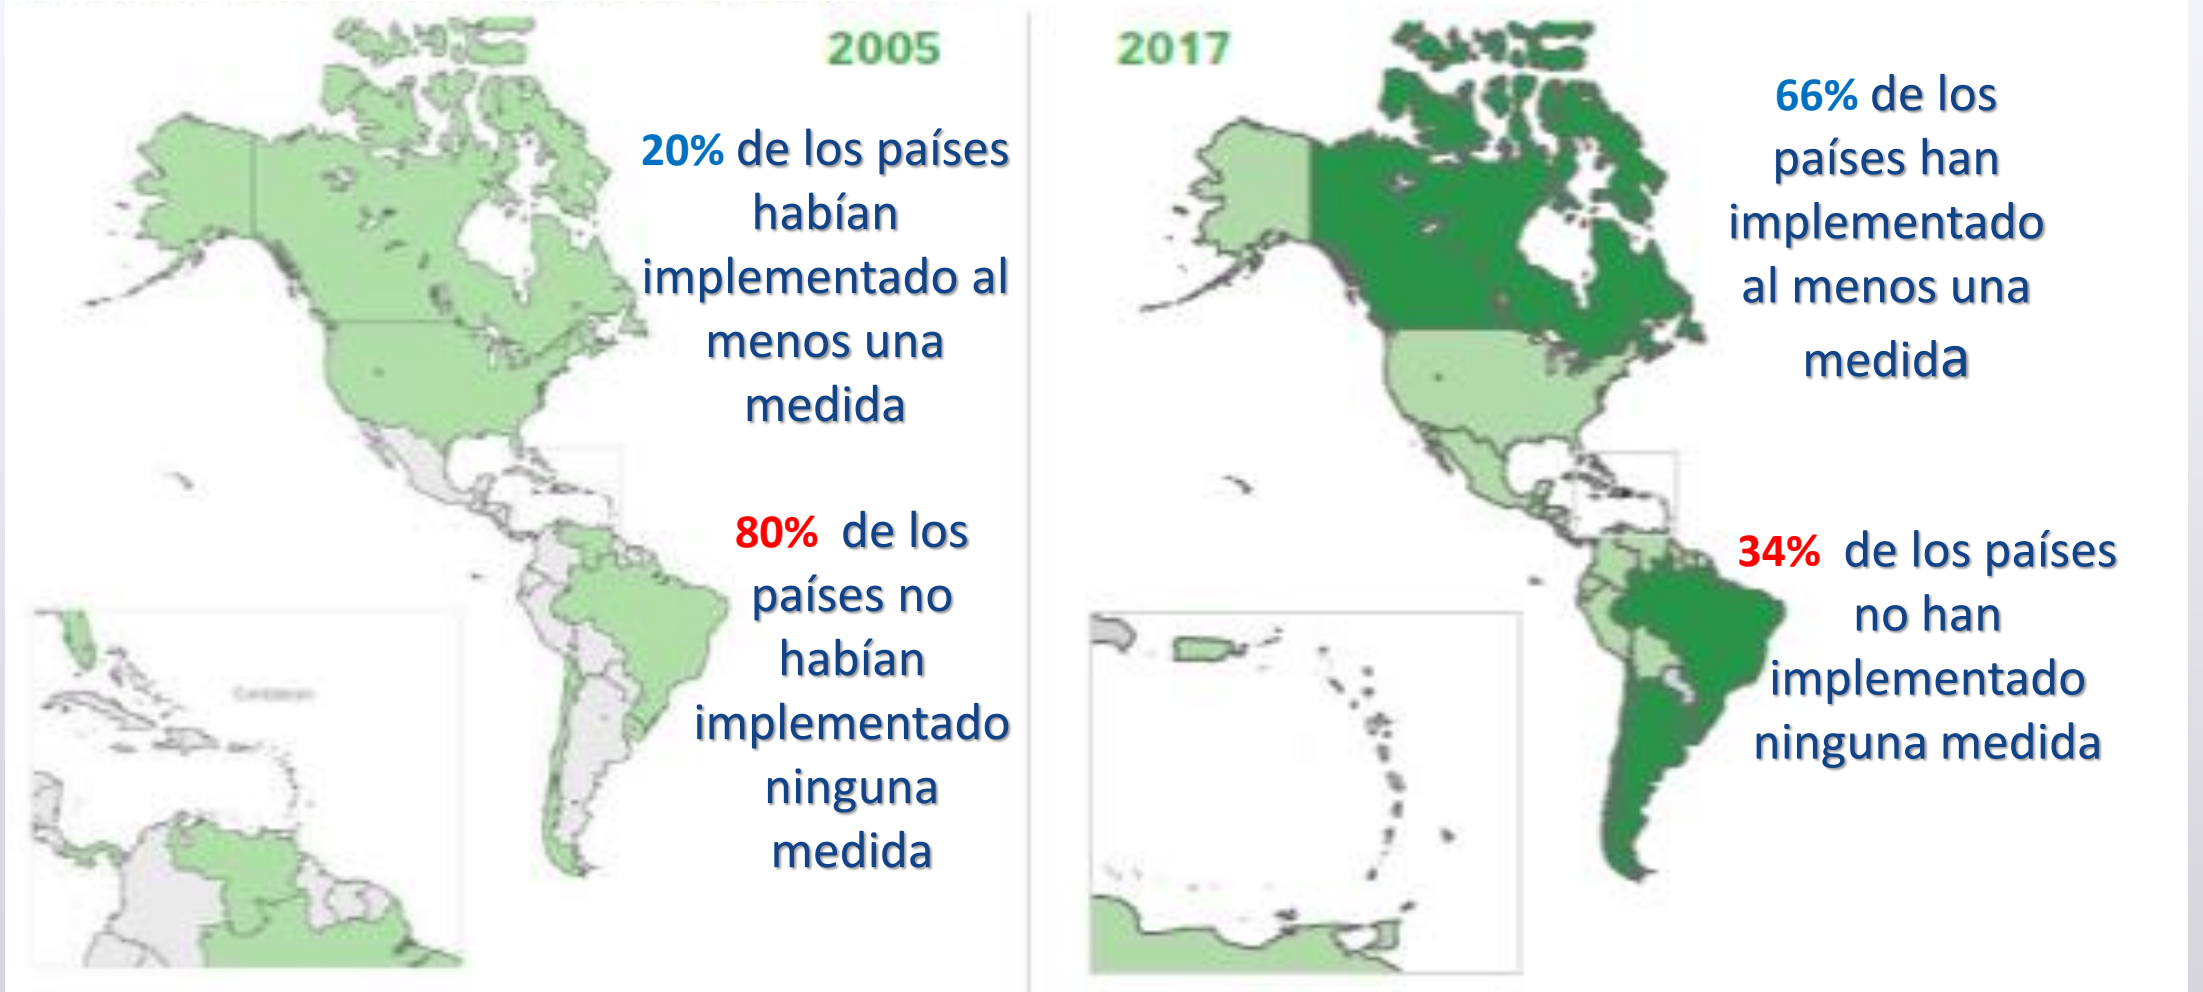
2005

20% de los países habían implementado al menos una medida

80% de los países no habían implementado ninguna medida

Caribbean

2017

66% de los países han implementado al menos una medida

34% de los países no han implementado ninguna medida